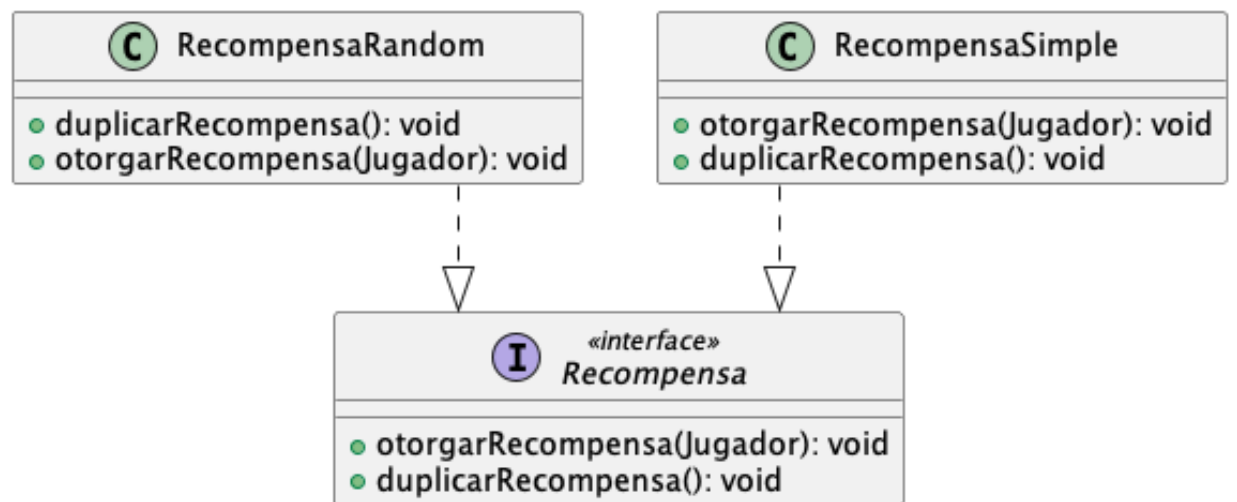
C RecompensaRandom

duplicarRecompensa(): void
otorgarRecompensa(Jugador): void

C RecompensaSimple

otorgarRecompensa(Jugador): void
duplicarRecompensa(): void

I «interface» Recompensa

otorgarRecompensa(Jugador): void
duplicarRecompensa(): void